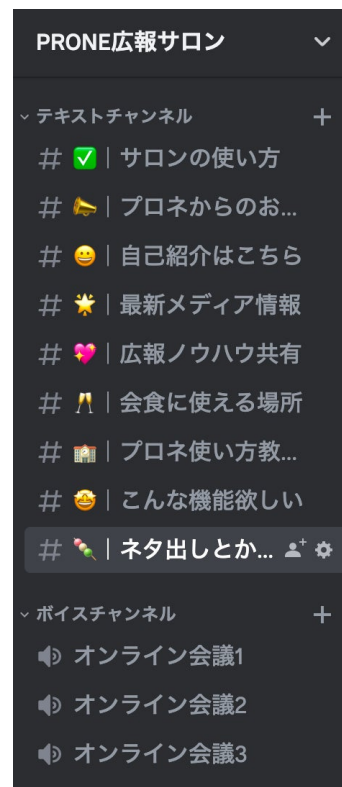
PRONE広報サロン

テキストチャンネル

# ✅ | サロンの使い方

# 📣 | プロネからのお...

# 😀 | 自己紹介はこちら

# 🌟 | 最新メディア情報

# 💖 | 広報ノウハウ共有

# 🥂 | 会食に使える場所

# 🏫 | プロネ使い方教...

# 🤩 | こんな機能欲しい

# 🍡 | ネタ出しとか...

ボイスチャンネル

オンライン会議1

オンライン会議2

オンライン会議3